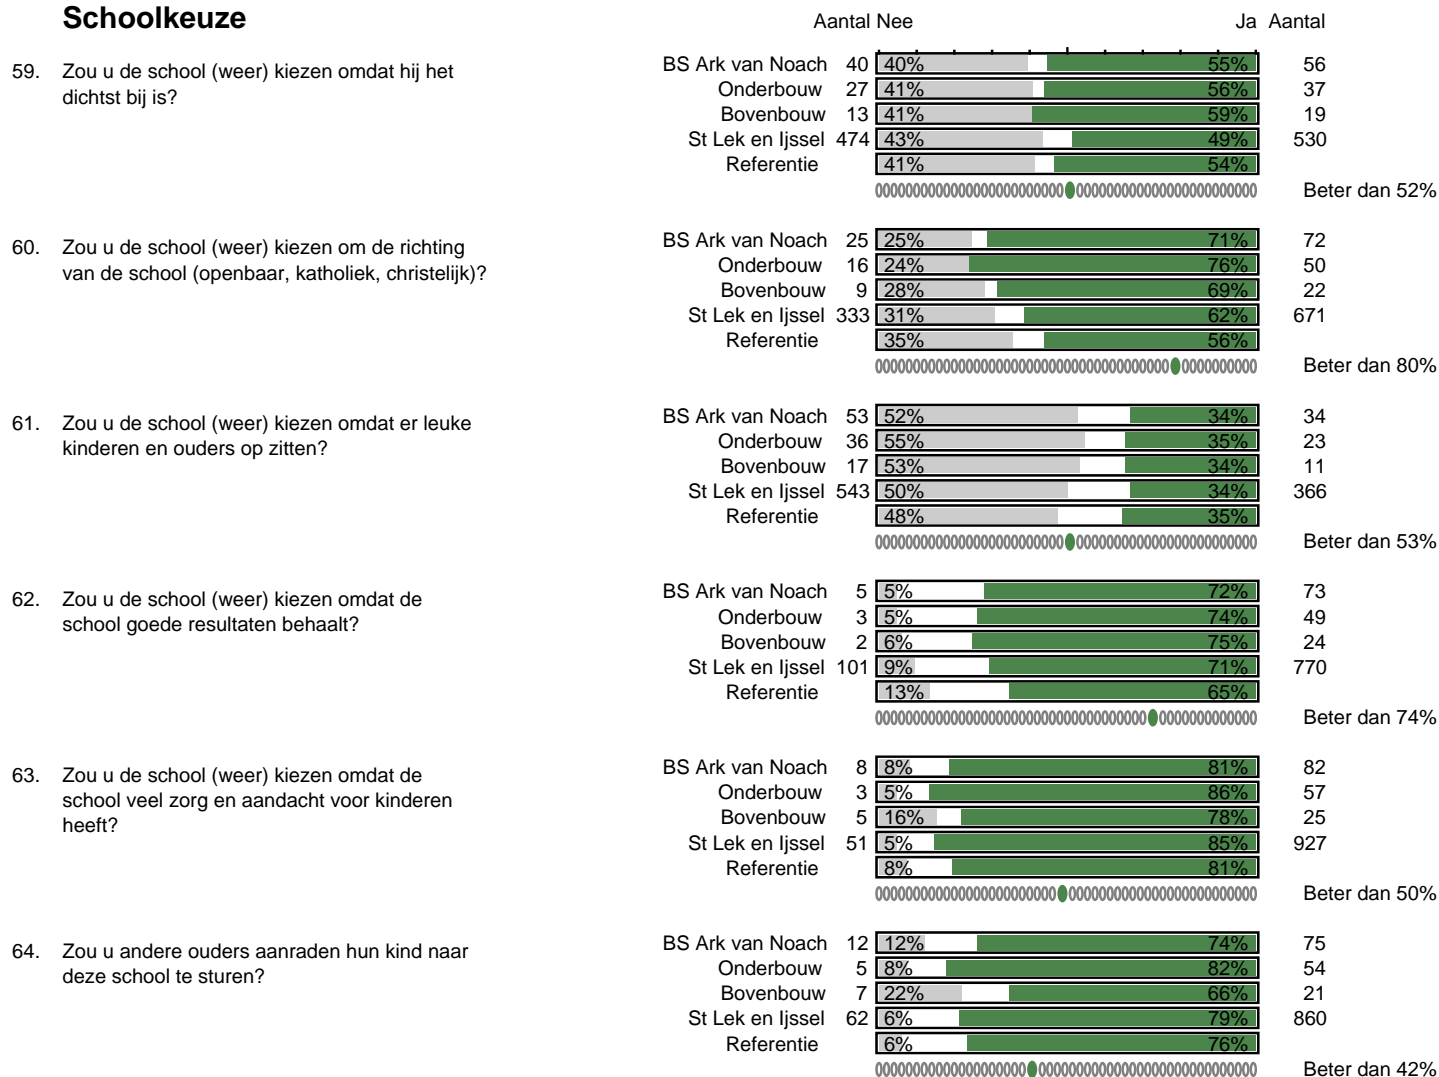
Schoolkeuze

Aantal Nee Ja Aantal

59. Zou u de school (weer) kiezen omdat hij het dichtst bij is?

| | Aantal | Nee | Ja | Aantal |
|---|---|---|---|---|
| BS Ark van Noach | 40 | 40% | 55% | 56 |
| Onderbouw | 27 | 41% | 56% | 37 |
| Bovenbouw | 13 | 41% | 59% | 19 |
| St Lek en Ijssel | 474 | 43% | 49% | 530 |
| Referentie | | 41% | 54% | |

Beter dan 52%

60. Zou u de school (weer) kiezen om de richting van de school (openbaar, katholiek, christelijk)?

| | Aantal | Nee | Ja | Aantal |
|---|---|---|---|---|
| BS Ark van Noach | 25 | 25% | 71% | 72 |
| Onderbouw | 16 | 24% | 76% | 50 |
| Bovenbouw | 9 | 28% | 69% | 22 |
| St Lek en Ijssel | 333 | 31% | 62% | 671 |
| Referentie | | 35% | 56% | |

Beter dan 80%

61. Zou u de school (weer) kiezen omdat er leuke kinderen en ouders op zitten?

| | Aantal | Nee | Ja | Aantal |
|---|---|---|---|---|
| BS Ark van Noach | 53 | 52% | 34% | 34 |
| Onderbouw | 36 | 55% | 35% | 23 |
| Bovenbouw | 17 | 53% | 34% | 11 |
| St Lek en Ijssel | 543 | 50% | 34% | 366 |
| Referentie | | 48% | 35% | |

Beter dan 53%

62. Zou u de school (weer) kiezen omdat de school goede resultaten behaalt?

| | Aantal | Nee | Ja | Aantal |
|---|---|---|---|---|
| BS Ark van Noach | 5 | 5% | 72% | 73 |
| Onderbouw | 3 | 5% | 74% | 49 |
| Bovenbouw | 2 | 6% | 75% | 24 |
| St Lek en Ijssel | 101 | 9% | 71% | 770 |
| Referentie | | 13% | 65% | |

Beter dan 74%

63. Zou u de school (weer) kiezen omdat de school veel zorg en aandacht voor kinderen heeft?

| | Aantal | Nee | Ja | Aantal |
|---|---|---|---|---|
| BS Ark van Noach | 8 | 8% | 81% | 82 |
| Onderbouw | 3 | 5% | 86% | 57 |
| Bovenbouw | 5 | 16% | 78% | 25 |
| St Lek en Ijssel | 51 | 5% | 85% | 927 |
| Referentie | | 8% | 81% | |

Beter dan 50%

64. Zou u andere ouders aanraden hun kind naar deze school te sturen?

| | Aantal | Nee | Ja | Aantal |
|---|---|---|---|---|
| BS Ark van Noach | 12 | 12% | 74% | 75 |
| Onderbouw | 5 | 8% | 82% | 54 |
| Bovenbouw | 7 | 22% | 66% | 21 |
| St Lek en Ijssel | 62 | 6% | 79% | 860 |
| Referentie | | 6% | 76% | |

Beter dan 42%